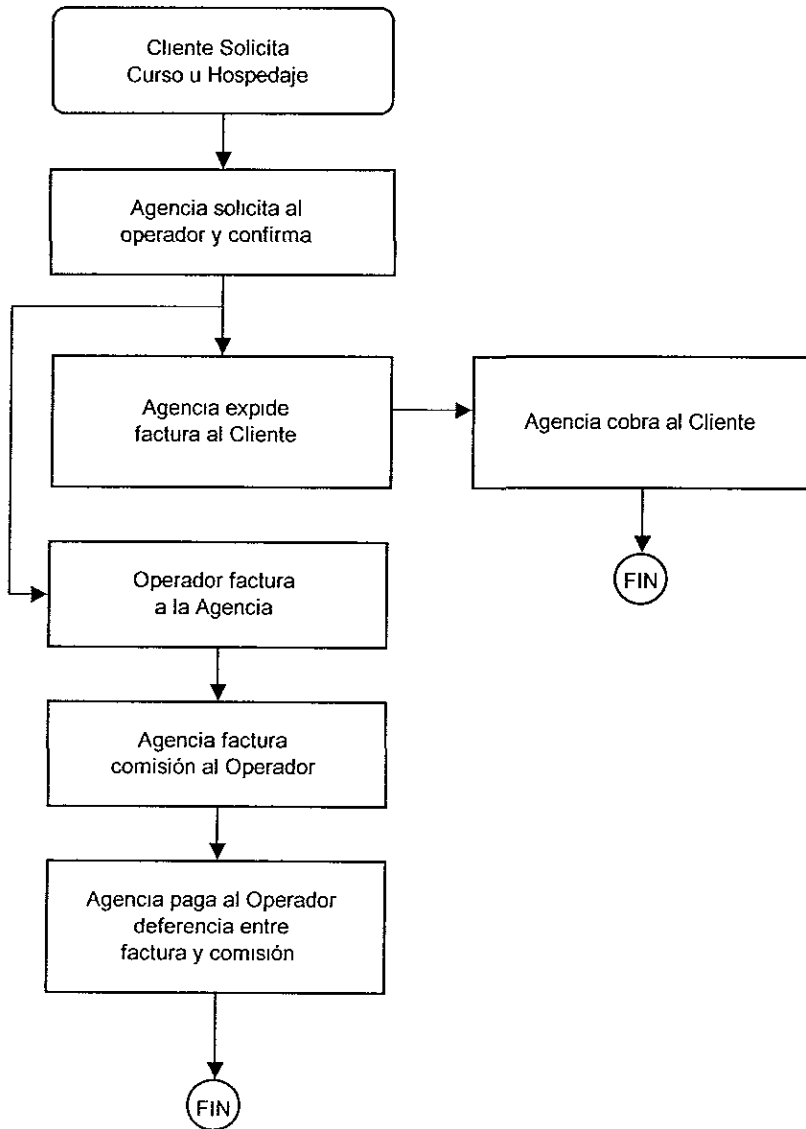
Cliente Solicita Curso u Hospedaje

Agencia solicita al operador y confirma

Agencia expide factura al Cliente

Agencia cobra al Cliente

FIN

Operador factura a la Agencia

Agencia factura comisión al Operador

Agencia paga al Operador deferencia entre factura y comisión

FIN